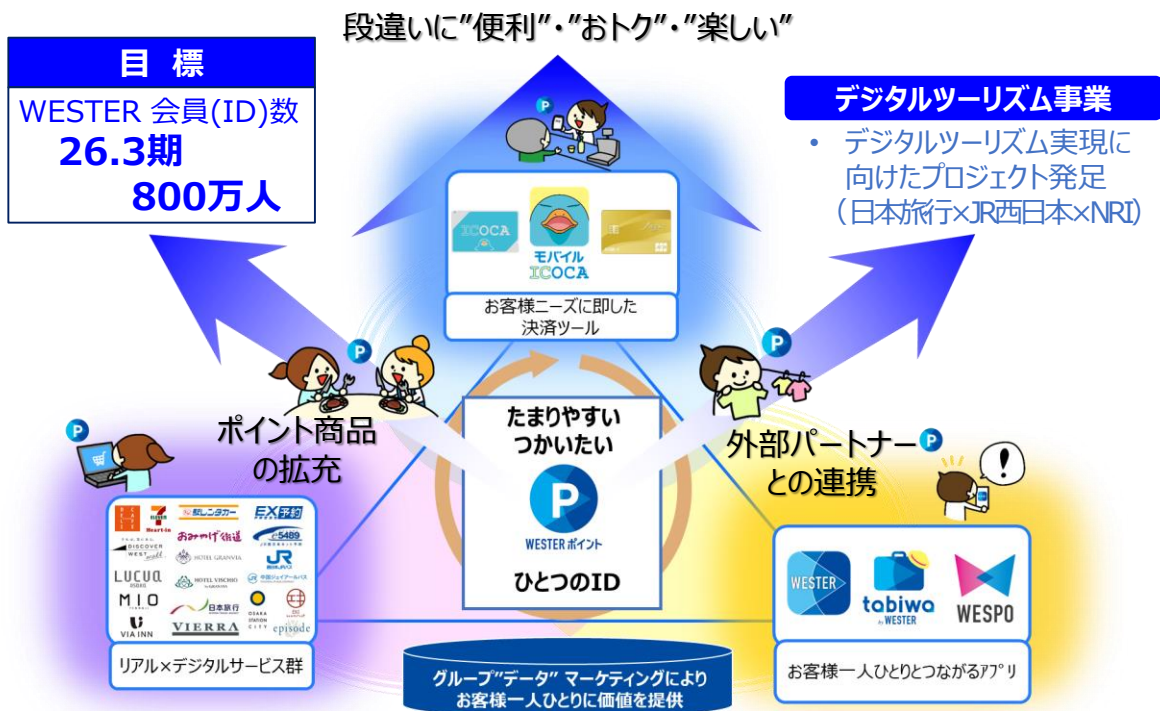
段違いに"便利"・"おトク"・"楽しい"

目 標

WESTER 会員(ID)数
26.3期
800万人

デジタルツーリズム事業

• デジタルツーリズム実現に向けたプロジェクト発足（日本旅行×JR西日本×NRI）

ICOCA
モバイル ICOCA

お客様ニーズに即した決済ツール

ポイント商品の拡充

たまりやすい
つかいたい

WESTERポイント

ひとつのID

外部パートナーとの連携

駅レンタカー
EX予約
おみやげ街道
DISCOVER WEST
HOTEL GRANVIA
JR
LUCUA
HOTEL VISCHIO
M.I.O
日本旅行
VIA INN
VIERRA
OSAKA STATION CITY
episode

リアル×デジタルサービス群

グループ"データ" マーケティングにより
お客様一人ひとりに価値を提供

WESTER
tabiwa by WESTER
WESPO

お客様一人ひとりとつながるｱﾌﾟﾘ